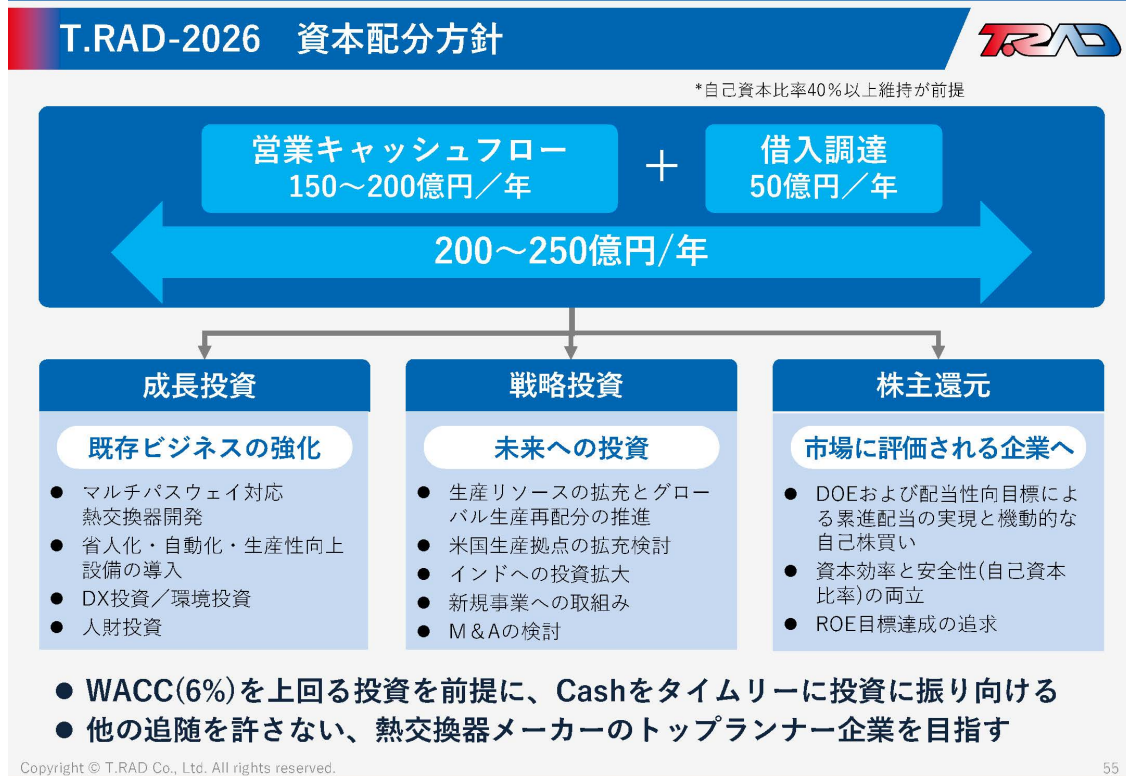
T.RAD-2026　資本配分方針

T.RAD

*自己資本比率40%以上維持が前提

営業キャッシュフロー
150～200億円／年

＋

借入調達
50億円／年

200～250億円/年

成長投資

既存ビジネスの強化

● マルチパスウェイ対応熱交換器開発
● 省人化・自動化・生産性向上設備の導入
● DX投資／環境投資
● 人財投資

戦略投資

未来への投資

● 生産リソースの拡充とグローバル生産再配分の推進
● 米国生産拠点の拡充検討
● インドへの投資拡大
● 新規事業への取組み
● M＆Aの検討

株主還元

市場に評価される企業へ

● DOEおよび配当性向目標による累進配当の実現と機動的な自己株買い
● 資本効率と安全性(自己資本比率)の両立
● ROE目標達成の追求

● WACC(6%)を上回る投資を前提に、Cashをタイムリーに投資に振り向ける
● 他の追随を許さない、熱交換器メーカーのトップランナー企業を目指す

Copyright © T.RAD Co., Ltd. All rights reserved.

55